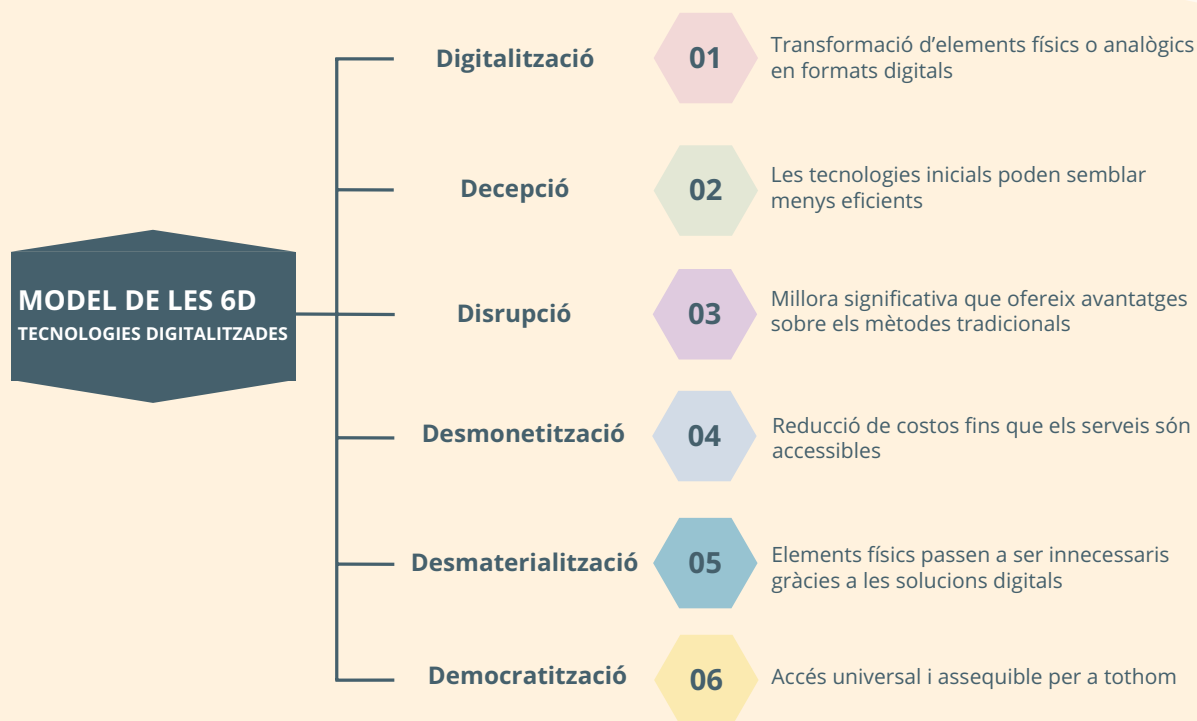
MODEL DE LES 6D
TECNOLOGIES DIGITALITZADES

Digitalització
01
Transformació d'elements físics o analògics en formats digitals

Decepció
02
Les tecnologies inicials poden semblar menys eficients

Disrupció
03
Millora significativa que ofereix avantatges sobre els mètodes tradicionals

Desmonetització
04
Reducció de costos fins que els serveis són accessibles

Desmaterialització
05
Elements físics passen a ser innecessaris gràcies a les solucions digitals

Democratització
06
Accés universal i assequible per a tothom